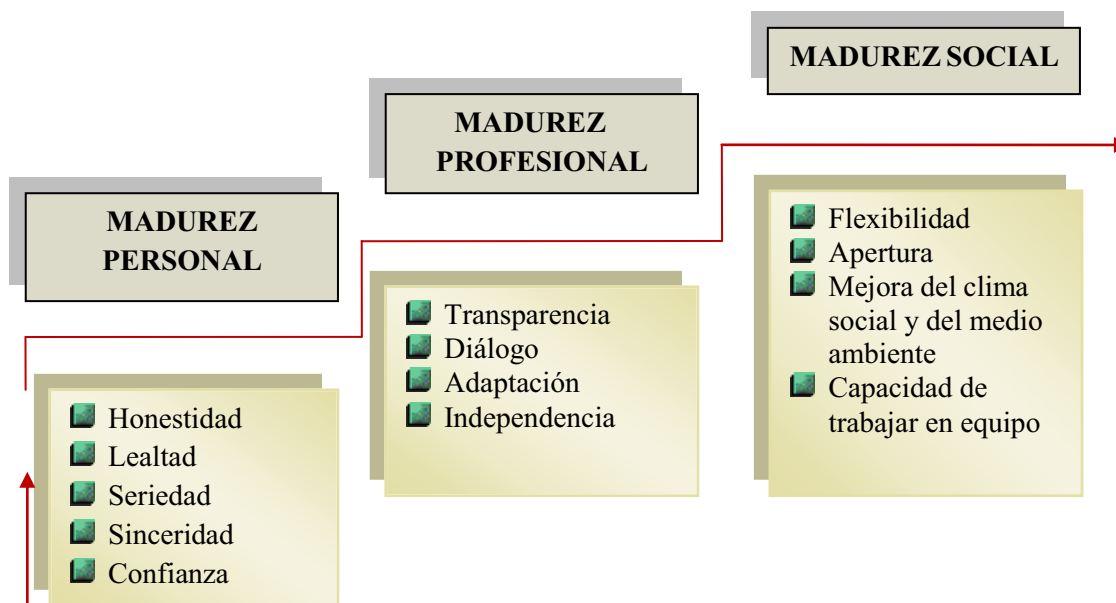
MADUREZ PERSONAL

Honestidad
Lealtad
Seriedad
Sinceridad
Confianza

MADUREZ PROFESIONAL

Transparencia
Diálogo
Adaptación
Independencia

MADUREZ SOCIAL

Flexibilidad
Apertura
Mejora del clima social y del medio ambiente
Capacidad de trabajar en equipo